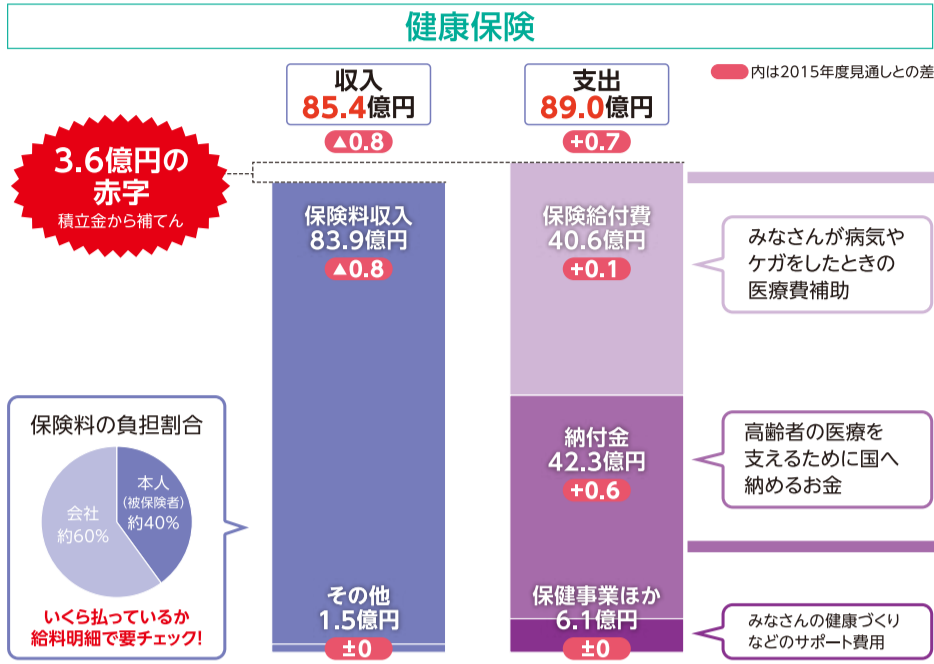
健康保険

内は2015年度見通しとの差

収入
85.4億円
▲0.8

支出
89.0億円
+0.7

3.6億円の赤字
積立金から補てん

保険料収入
83.9億円
▲0.8

その他
1.5億円
±0

保険給付費
40.6億円
+0.1

みなさんが病気やケガをしたときの医療費補助

納付金
42.3億円
+0.6

高齢者の医療を支えるために国へ納めるお金

保健事業ほか
6.1億円
±0

みなさんの健康づくりなどのサポート費用

保険料の負担割合

本人
(被保険者)
約40%

会社
約60%

いくら払っているか
給料明細で要チェック!